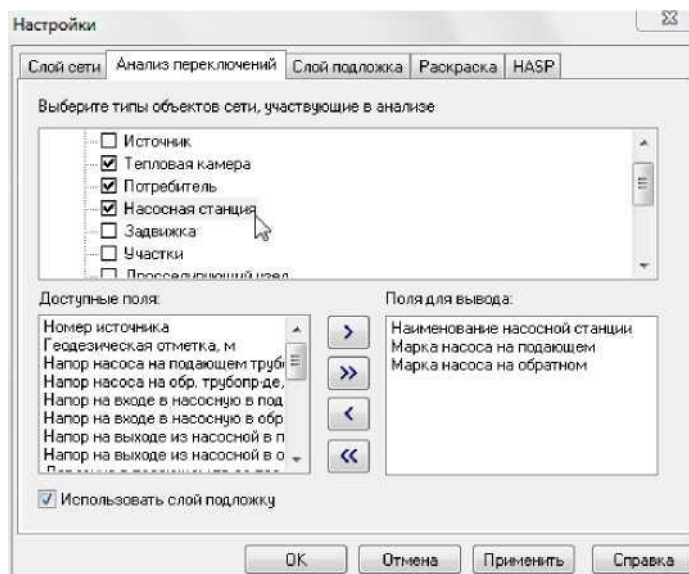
Настройки

Слой сети | Анализ переключений | Слой подложка | Раскраска | HASP

Выберите типы объектов сети, участвующие в анализе

☐ Источник
☑ Тепловая камера
☑ Потребитель
☑ Насосная станция
☐ Задвижка
☐ Участки
☐ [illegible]

Доступные поля:
Номер источника
Геодезическая отметка, м
Напор насоса на подающем трубо
Напор насоса на обр. трубопр-де,
Напор на входе в насосную в под
Напор на входе в насосную в обр
Напор на выходе из насосной в п
Напор на выходе из насосной в о
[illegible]

>
>>
<
<<

Поля для вывода:
Наименование насосной станции
Марка насоса на подающем
Марка насоса на обратном

☑ Использовать слой подложку

OK | Отмена | Применить | Справка